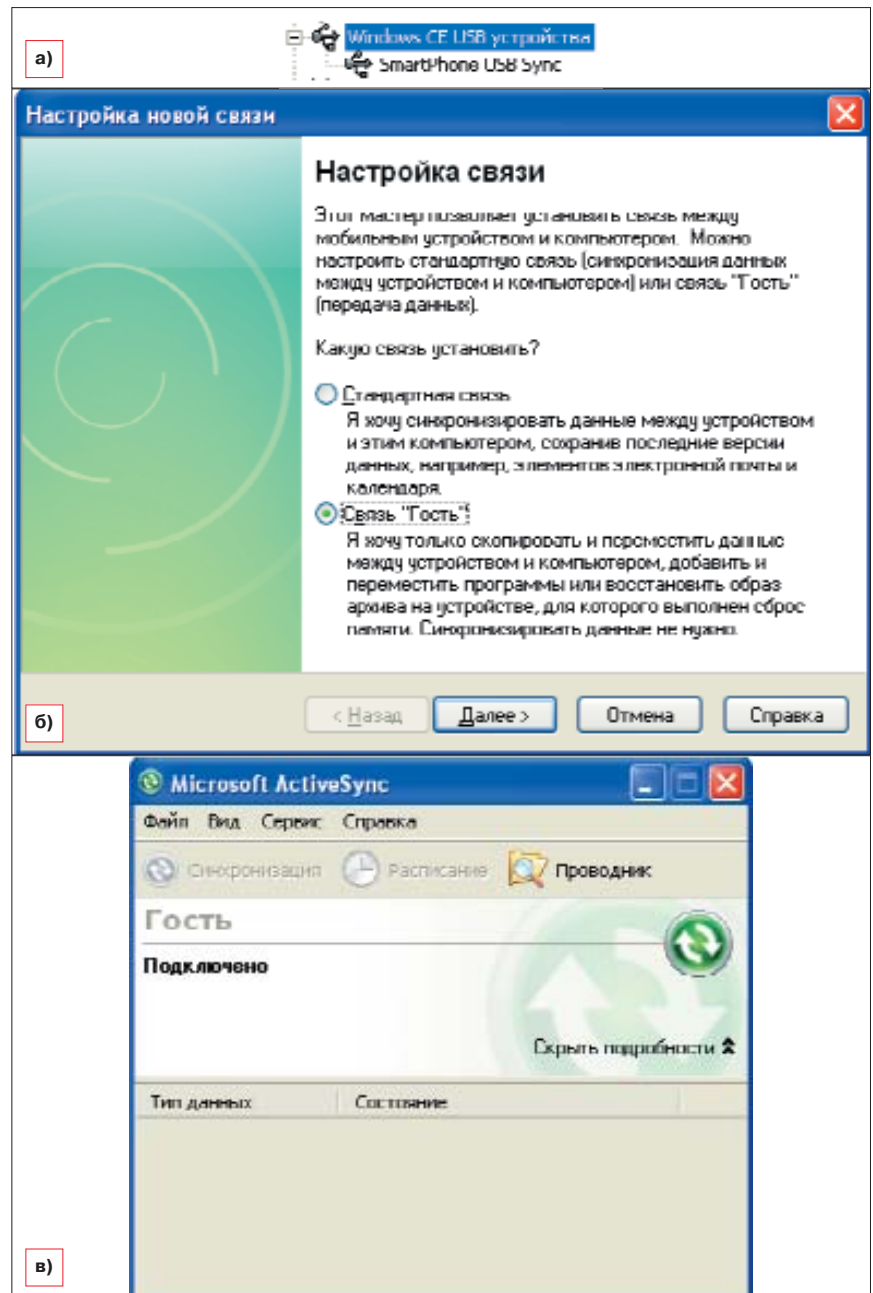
а)

Windows CE USB устройства
SmartPhone USB Sync

Настройка новой связи

Настройка связи

Этот мастер позволяет установить связь между мобильным устройством и компьютером. Можно настроить стандартную связь (синхронизация данных между устройством и компьютером) или связь "Гость" (передача данных).

Какую связь установить?

Стандартная связь
Я хочу синхронизировать данные между устройством и этим компьютером, сохранив последние версии данных, например, элементов электронной почты и календаря.

Связь "Гость"
Я хочу только скопировать и переместить данные между устройством и компьютером, добавить и переместить программы или восстановить образ архива на устройстве, для которого выполнен сброс памяти. Синхронизировать данные не нужно.

б)

< Назад
Далее >
Отмена
Справка

Microsoft ActiveSync

Файл Вид Сервис Справка

Синхронизация
Расписание
Проводник

Гость

Подключено

Скрыть подробности

| Тип данных | Состояние |
|---|---|

в)